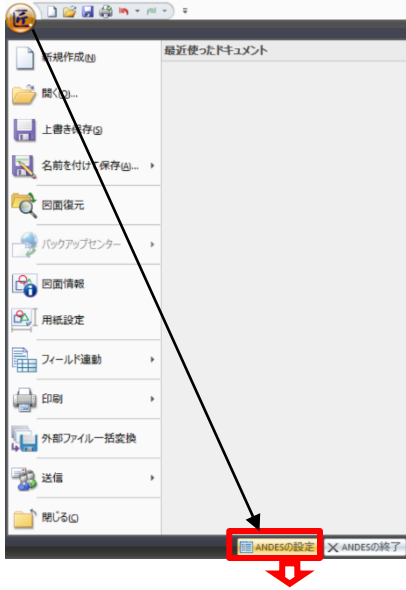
匠

新規作成(N)

開く(O)...

上書き保存(S)

名前を付けて保存(A)...

図面復元

バックアップセンター

図面情報

用紙設定

フィールド連動

印刷

外部ファイル一括変換

送信

閉じる(C)

最近使ったドキュメント

ANDESの設定

ANDESの終了